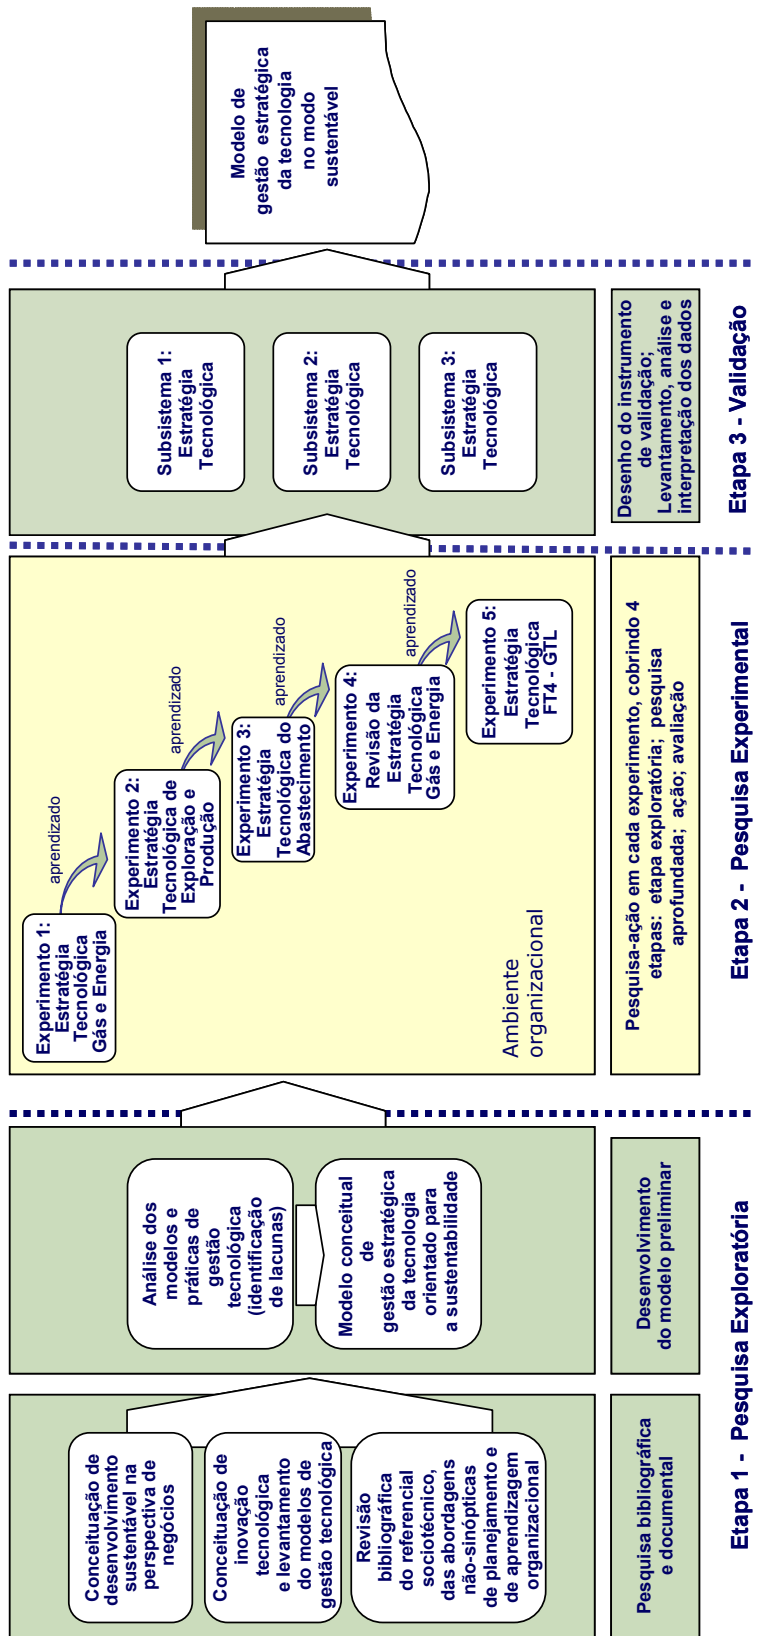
Modelo de gestão estratégica da tecnologia no modo sustentável

Subsistema 1: Estratégia Tecnológica

Subsistema 2: Estratégia Tecnológica

Subsistema 3: Estratégia Tecnológica

Desenho do instrumento de validação; Levantamento, análise e interpretação dos dados

Etapa 3 - Validação

Experimento 1: Estratégia Tecnológica Gás e Energia

aprendizado

Experimento 2: Estratégia Tecnológica de Exploração e Produção

aprendizado

Experimento 3: Estratégia Tecnológica do Abastecimento

aprendizado

Experimento 4: Revisão da Estratégia Tecnológica Gás e Energia

aprendizado

Experimento 5: Estratégia Tecnológica FT4 - GTL

Ambiente organizacional

Pesquisa-ação em cada experimento, cobrindo 4 etapas: etapa exploratória; pesquisa aprofundada; ação; avaliação

Etapa 2 - Pesquisa Experimental

Análise dos modelos e práticas de gestão tecnológica (identificação de lacunas)

Modelo conceitual de gestão estratégica da tecnologia orientado para a sustentabilidade

Desenvolvimento do modelo preliminar

Conceituação de desenvolvimento sustentável na perspectiva de negócios

Conceituação de inovação tecnológica e levantamento do modelos de gestão tecnológica

Revisão bibliográfica do referencial sociotécnico, das abordagens não-sinópticas de planejamento e de aprendizagem organizacional

Pesquisa bibliográfica e documental

Etapa 1 - Pesquisa Exploratória